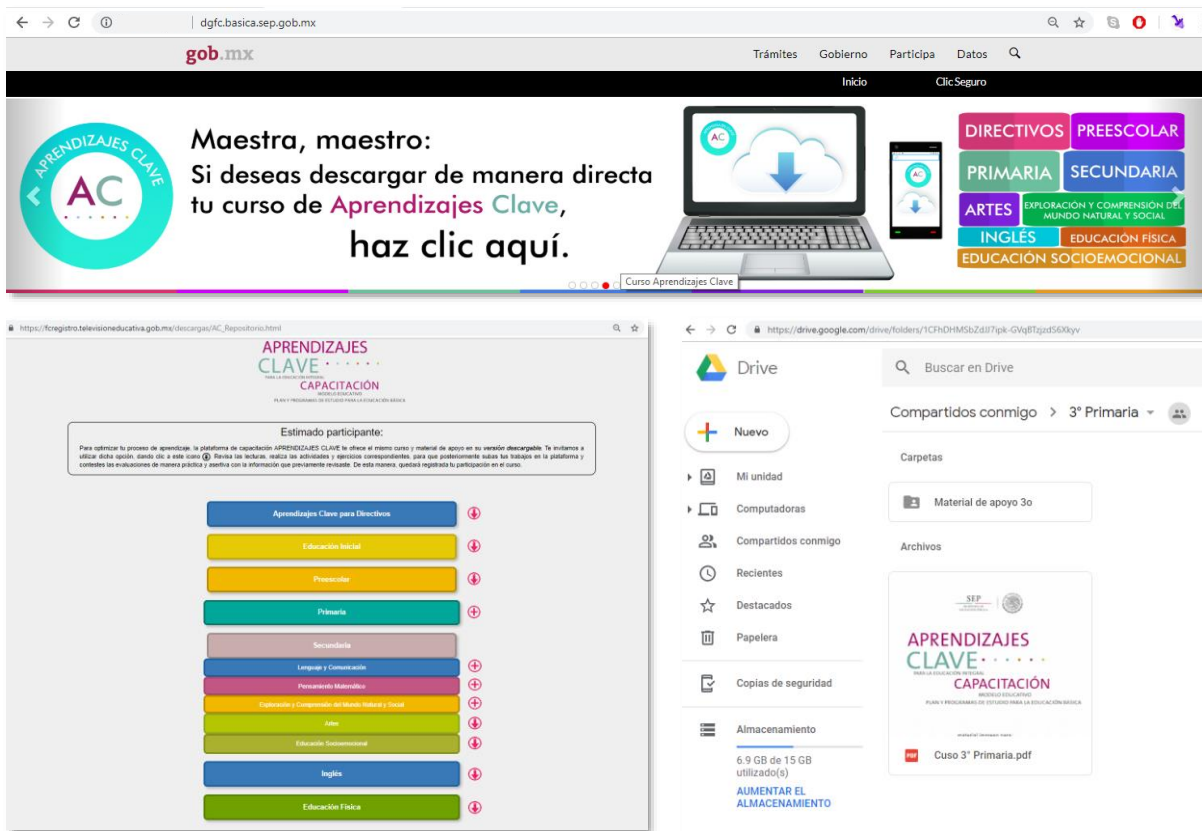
dgfc.basica.sep.gob.mx

gob.mx

Trámites Gobierno Participa Datos

Inicio ClicSeguro

APRENDIZAJES CLAVE
AC

Maestra, maestro:
Si deseas descargar de manera directa tu curso de Aprendizajes Clave,
haz clic aquí.

AC

DIRECTIVOS PREESCOLAR
PRIMARIA SECUNDARIA
ARTES EXPLORACIÓN Y COMPRENSIÓN DEL MUNDO NATURAL Y SOCIAL
INGLÉS EDUCACIÓN FÍSICA
EDUCACIÓN SOCIOEMOCIONAL

Curso Aprendizajes Clave

https://fcregistro.televisioneducativa.gob.mx/descargas/AC_Repositorio.html

APRENDIZAJES CLAVE
PARA LA EDUCACIÓN INTEGRAL
CAPACITACIÓN
MODELO EDUCATIVO
PLAN Y PROGRAMAS DE ESTUDIO PARA LA EDUCACIÓN BÁSICA

Estimado participante:

Para optimizar tu proceso de aprendizaje, la plataforma de capacitación APRENDIZAJES CLAVE te ofrece el mismo curso y material de apoyo en su versión descargable. Te invitamos a utilizar dicha opción, dando clic a este icono. Revisa las lecturas, realiza las actividades y ejercicios correspondientes, para que posteriormente subas tus trabajos en la plataforma y contestes las evaluaciones de manera práctica y asertiva con la información que previamente revisaste. De esta manera, quedará registrada tu participación en el curso.

Aprendizajes Clave para Directivos
Educación Inicial
Preescolar
Primaria
Secundaria
Lenguaje y Comunicación
Pensamiento Matemático
Exploración y Comprensión del Mundo Natural y Social
Artes
Educación Socioemocional
Inglés
Educación Física

https://drive.google.com/drive/folders/1CFhDHMSbZdJ7ipk-GVqBTzjzdS6Xkyv

Drive
Buscar en Drive
Nuevo
Mi unidad
Computadoras
Compartidos conmigo
Recientes
Destacados
Papelera
Copias de seguridad
Almacenamiento
6.9 GB de 15 GB utilizado(s)
AUMENTAR EL ALMACENAMIENTO

Compartidos conmigo > 3° Primaria
Carpetas
Material de apoyo 3o
Archivos
SEP
APRENDIZAJES CLAVE
PARA LA EDUCACIÓN INTEGRAL
CAPACITACIÓN
MODELO EDUCATIVO
PLAN Y PROGRAMAS DE ESTUDIO PARA LA EDUCACIÓN BÁSICA
PDF Cuso 3° Primaria.pdf